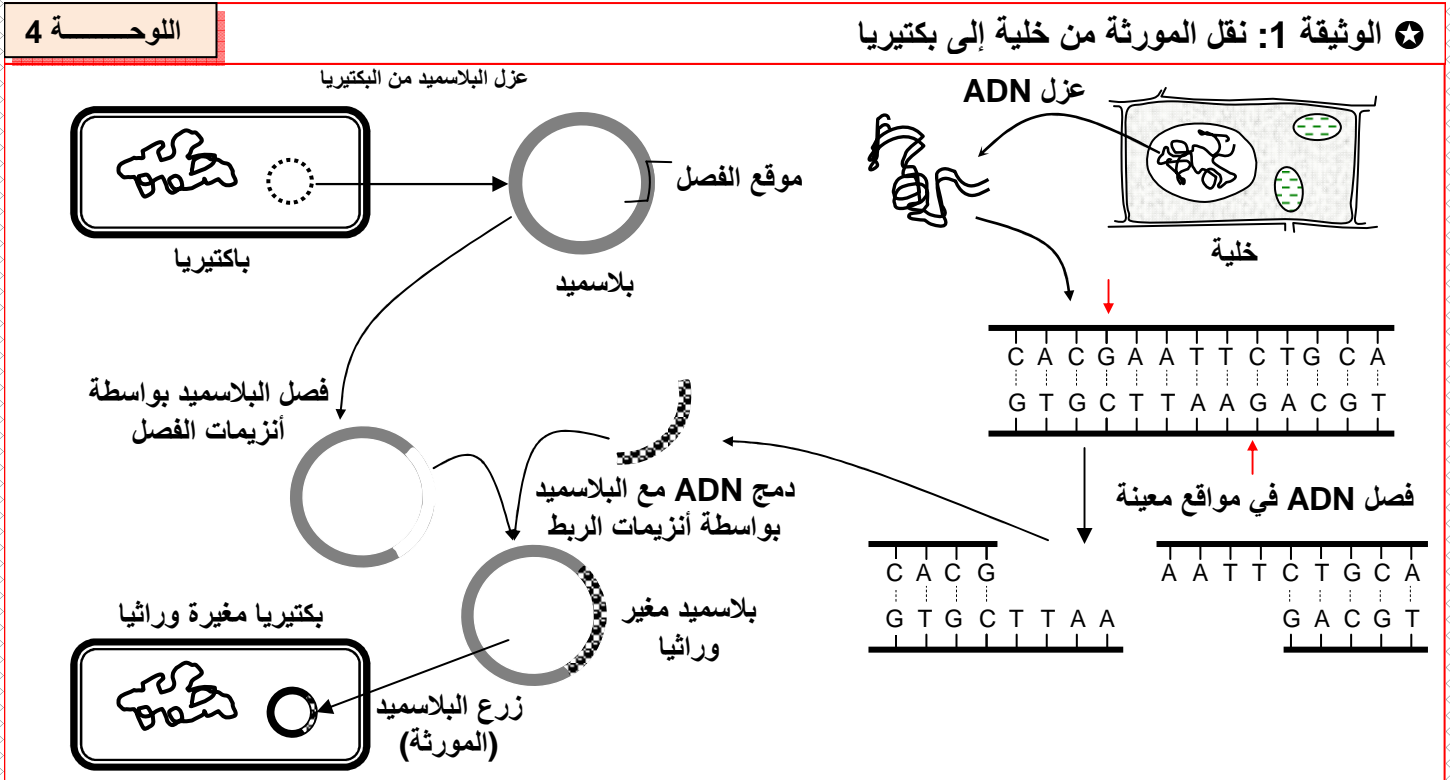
✪ الوثيقة 1: نقل المورثة من خلية إلى بكتيريا

اللوحـــــة 4

عزل ADN

خلية

عزل البلاسميد من البكتيريا

موقع الفصل

باكتيريا

بلاسميد

C A C G A A T T C T G C A
G T G C T T A A G A C G T

فصل ADN في مواقع معينة

فصل البلاسميد بواسطة أنزيمات الفصل

دمج ADN مع البلاسميد بواسطة أنزيمات الربط

C A C G
G T G C T T A A

A A T T C T G C A
G A C G T

بلاسميد مغير وراثيا

بكتيريا مغيرة وراثيا

زرع البلاسميد (المورثة)